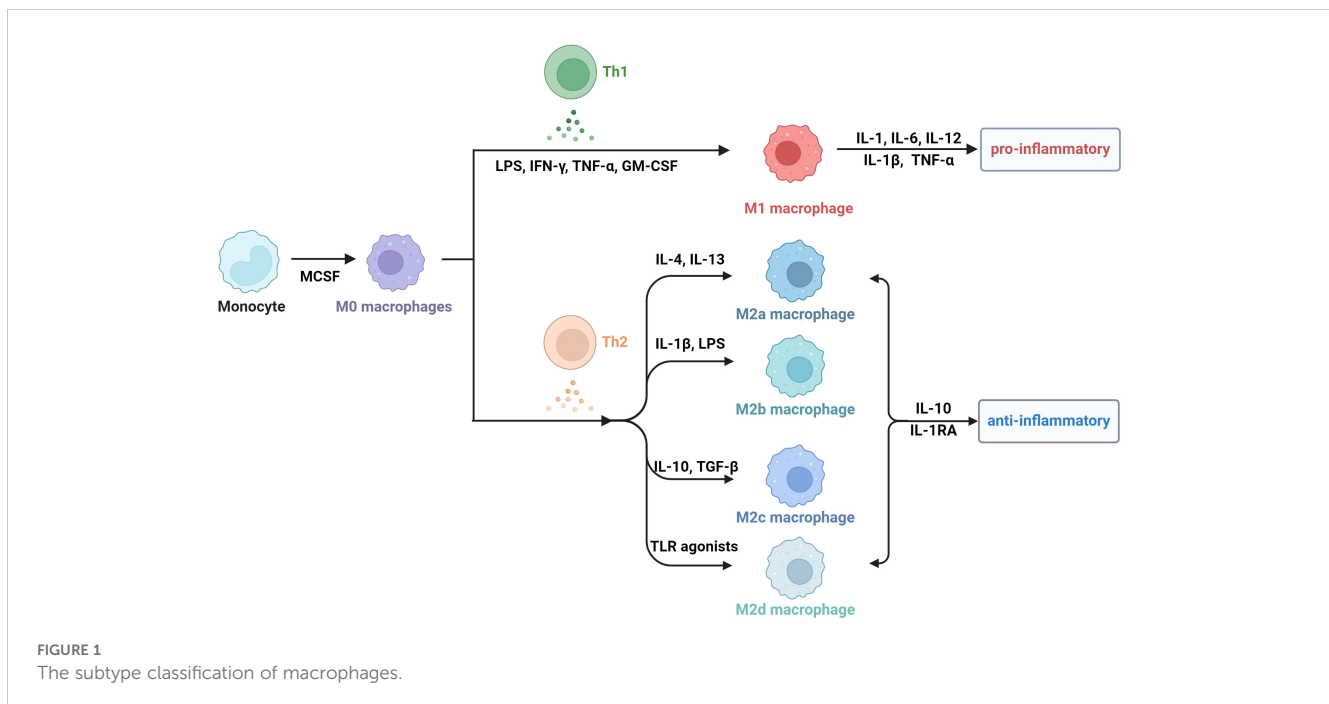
Th1

LPS, IFN-γ, TNF-α, GM-CSF

M1 macrophage

IL-1, IL-6, IL-12
IL-1β, TNF-α

pro-inflammatory

Monocyte

MCSF

M0 macrophages

Th2

IL-4, IL-13

M2a macrophage

IL-1β, LPS

M2b macrophage

IL-10
IL-1RA

anti-inflammatory

IL-10, TGF-β

M2c macrophage

TLR agonists

M2d macrophage

FIGURE 1
The subtype classification of macrophages.